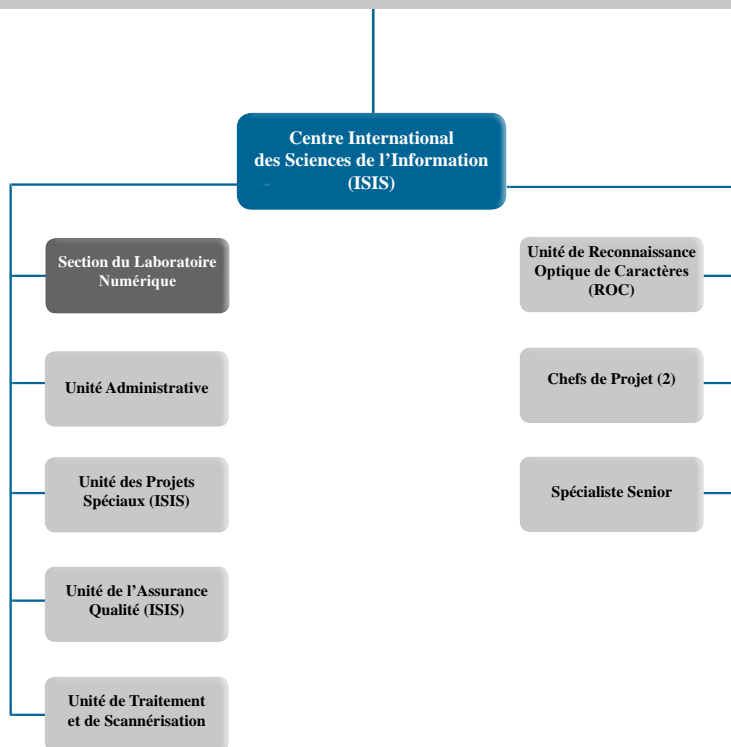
Centre International des Sciences de l’Information (ISIS)

Section du Laboratoire Numérique

Unité Administrative

Unité des Projets Spéciaux (ISIS)

Unité de l’Assurance Qualité (ISIS)

Unité de Traitement et de Scannérisation

Unité de Reconnaissance Optique de Caractères (ROC)

Chefs de Projet (2)

Spécialiste Senior